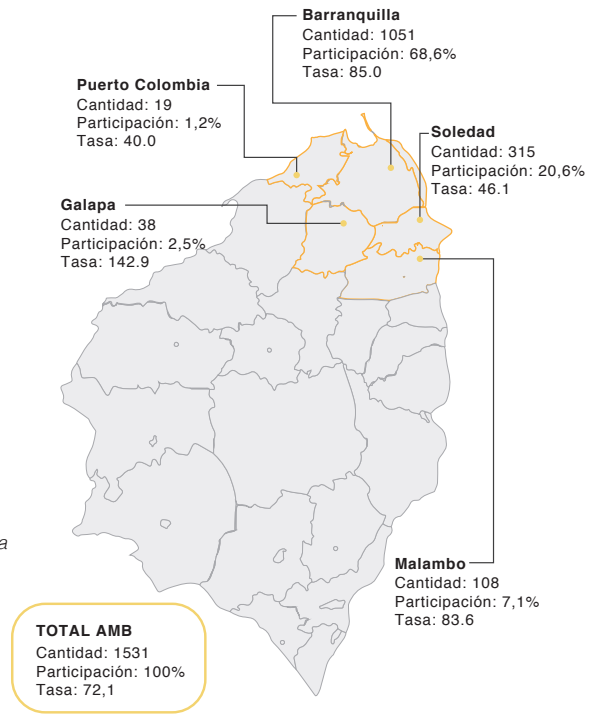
Barranquilla
Cantidad: 1051
Participación: 68,6%
Tasa: 85.0

Puerto Colombia
Cantidad: 19
Participación: 1,2%
Tasa: 40.0

Soledad
Cantidad: 315
Participación: 20,6%
Tasa: 46.1

Galapa
Cantidad: 38
Participación: 2,5%
Tasa: 142.9

a

Malambo
Cantidad: 108
Participación: 7,1%
Tasa: 83.6

TOTAL AMB
Cantidad: 1531
Participación: 100%
Tasa: 72,1